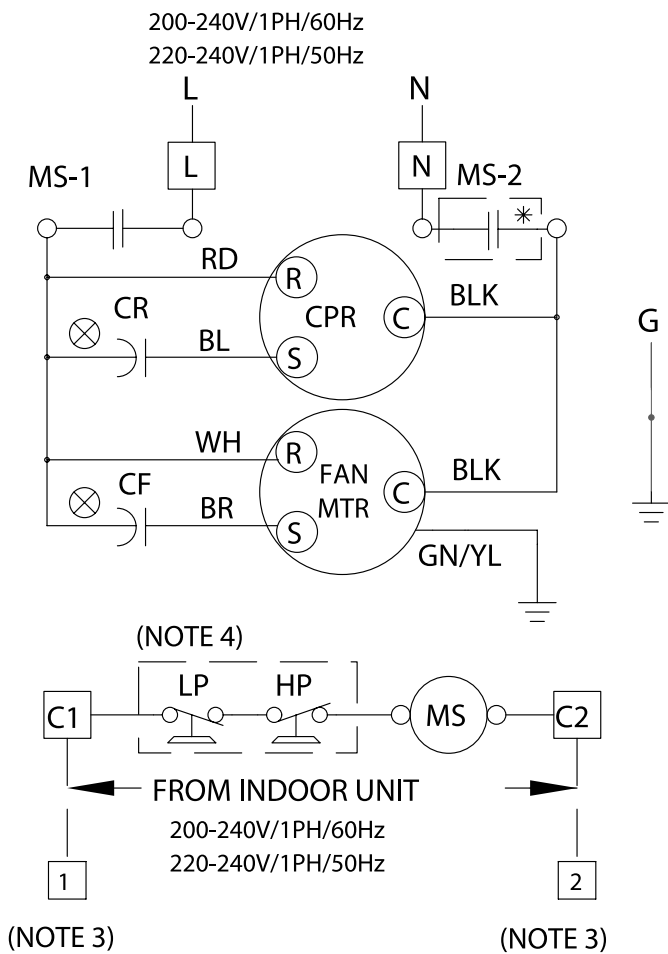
200-240V/1PH/60Hz
220-240V/1PH/50Hz

L

L

N

N

MS-1

MS-2

*

RD

R

CPR

C

BLK

CR

BL

S

G

WH

R

FAN MTR

C

BLK

CF

BR

S

GN/YL

(NOTE 4)

LP

HP

C1

MS

C2

FROM INDOOR UNIT

200-240V/1PH/60Hz
220-240V/1PH/50Hz

1

2

(NOTE 3)

(NOTE 3)